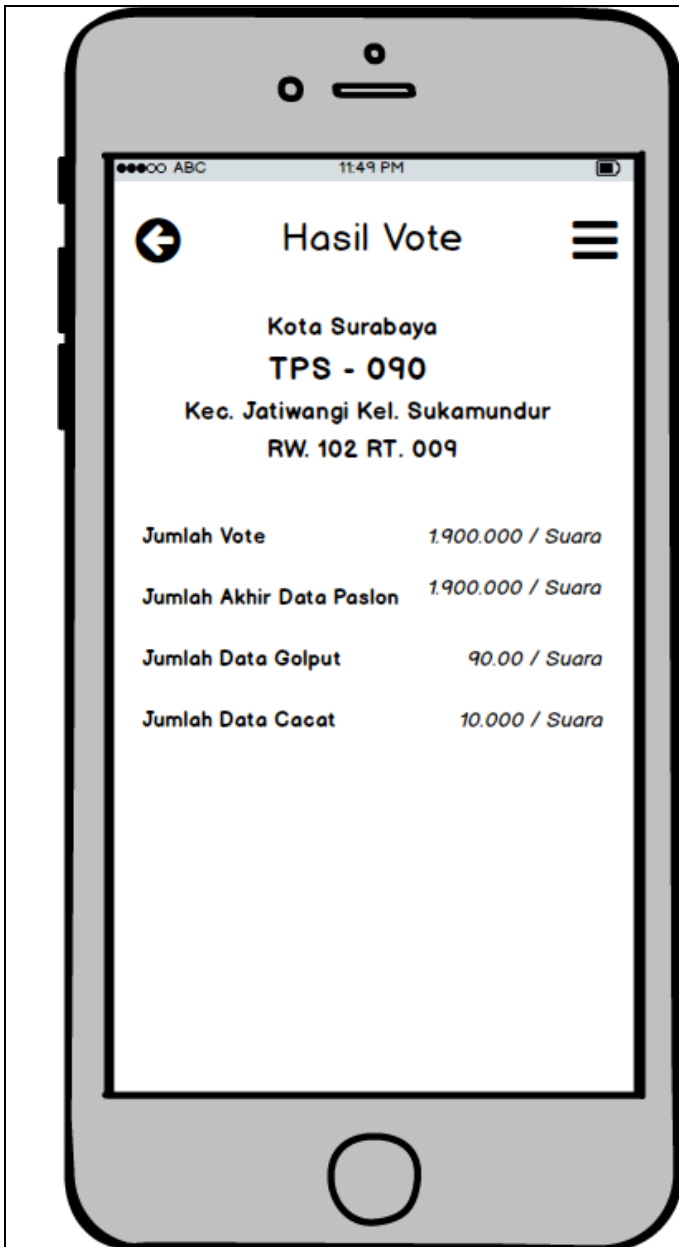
●●●○○ ABC 11:49 PM

Hasil Vote

Kota Surabaya

TPS - 090

Kec. Jatiwangi Kel. Sukamundur

RW. 102 RT. 009

| | |
|---|---|
| Jumlah Vote | 1.900.000 / Suara |
| Jumlah Akhir Data Paslon | 1.900.000 / Suara |
| Jumlah Data Golput | 90.00 / Suara |
| Jumlah Data Cacat | 10.000 / Suara |